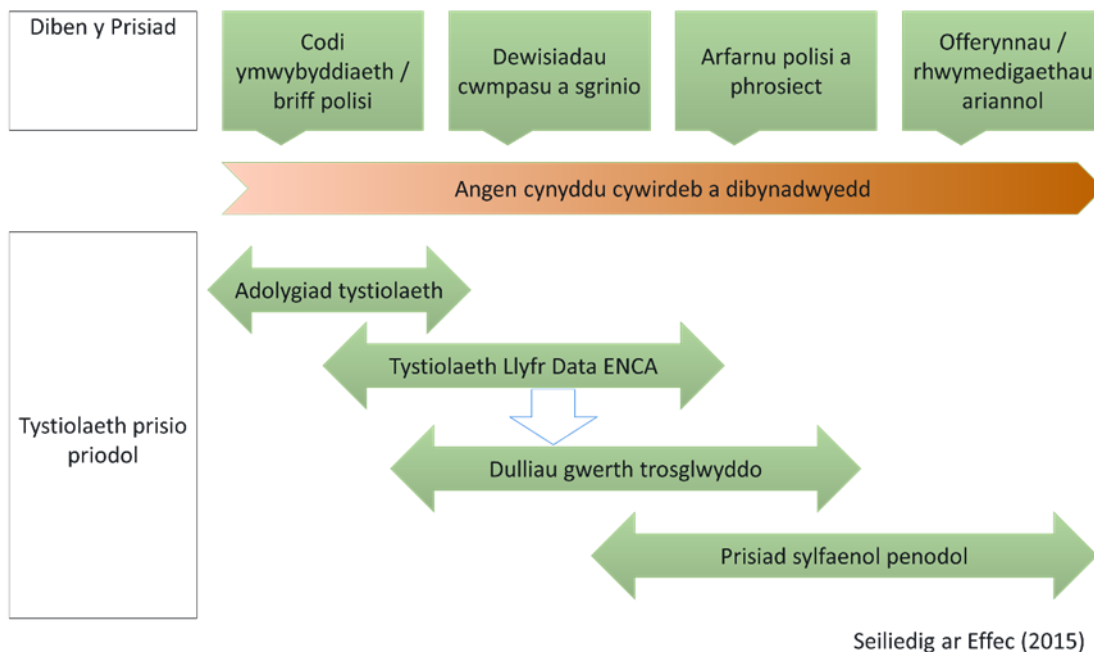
Diben y Prisiad

Codi ymwybyddiaeth / briff polisi

Dewisiadau cwmpasu a sgrinio

Arfarnu polisi a phrosiect

Offerynnau / rhwymedigaethau ariannol

Angen cynyddu cywirdeb a dibynadwyedd

Tystiolaeth prisio priodol

Adolygiad tystiolaeth

Tystiolaeth Llyfr Data ENCA

Dulliau gwerth trosglwyddo

Prisiad sylfaenol penodol

Seiliedig ar Effec (2015)